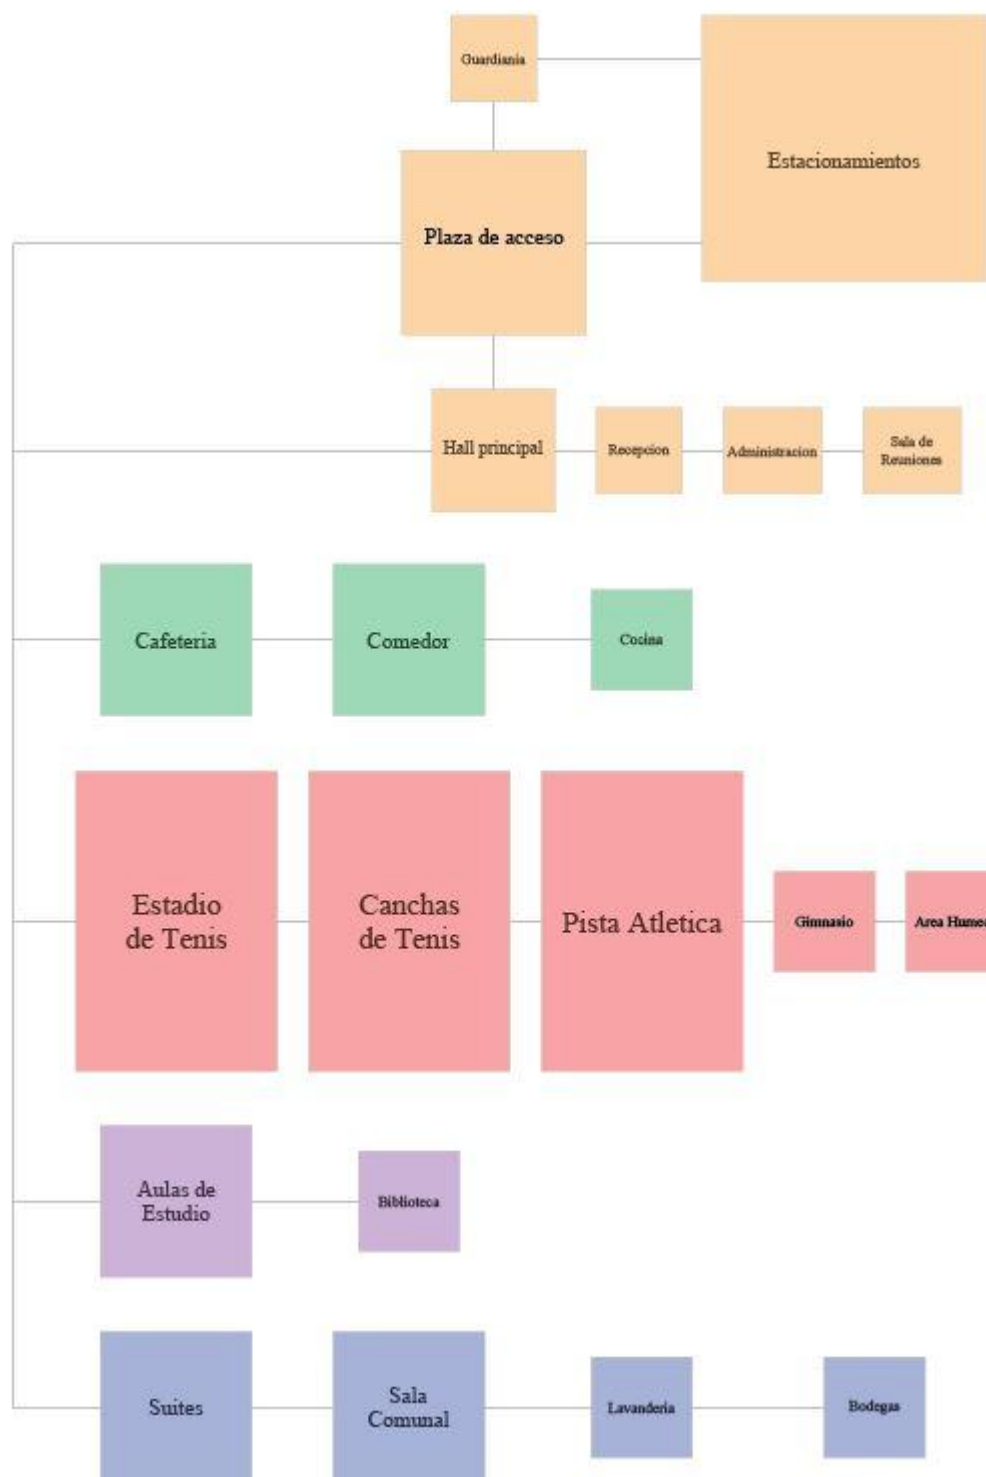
Guardiania

Estacionamientos

Plaza de acceso

Hall principal

Recepcion

Administracion

Sala de Reuniones

Cafeteria

Comedor

Cocina

Estadio de Tenis

Canchas de Tenis

Pista Atletica

Gimnasio

Area Hume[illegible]

Aulas de Estudio

Biblioteca

Suites

Sala Comunal

Lavanderia

Bodegas